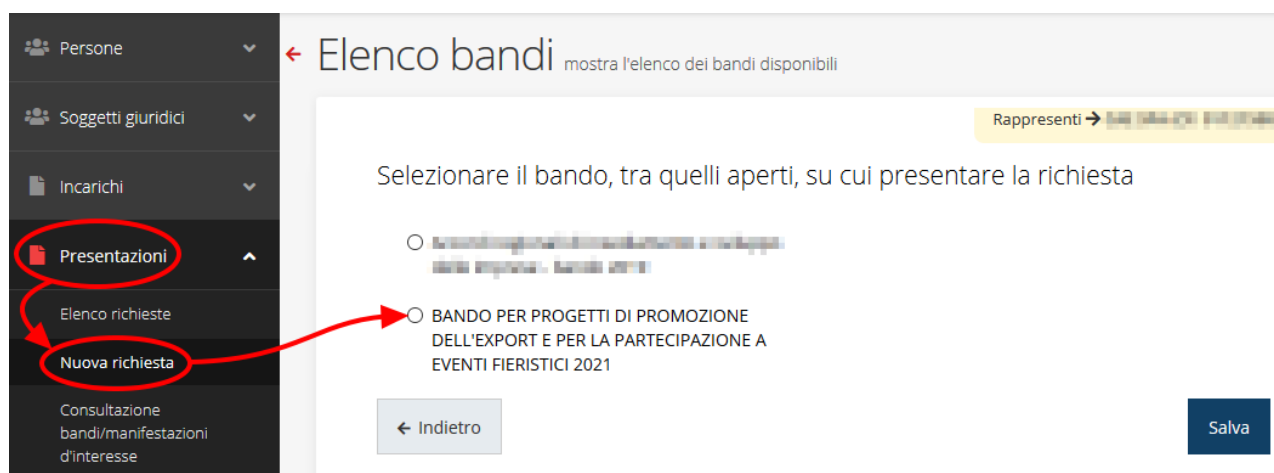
Persone

Soggetti giuridici

Incarichi

Presentazioni

Elenco richieste

Nuova richiesta

Consultazione bandi/manifestazioni d'interesse

← Elenco bandi mostra l'elenco dei bandi disponibili

Rappresenti → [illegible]

Selezionare il bando, tra quelli aperti, su cui presentare la richiesta

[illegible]

BANDO PER PROGETTI DI PROMOZIONE DELL'EXPORT E PER LA PARTECIPAZIONE A EVENTI FIERISTICI 2021

← Indietro

Salva